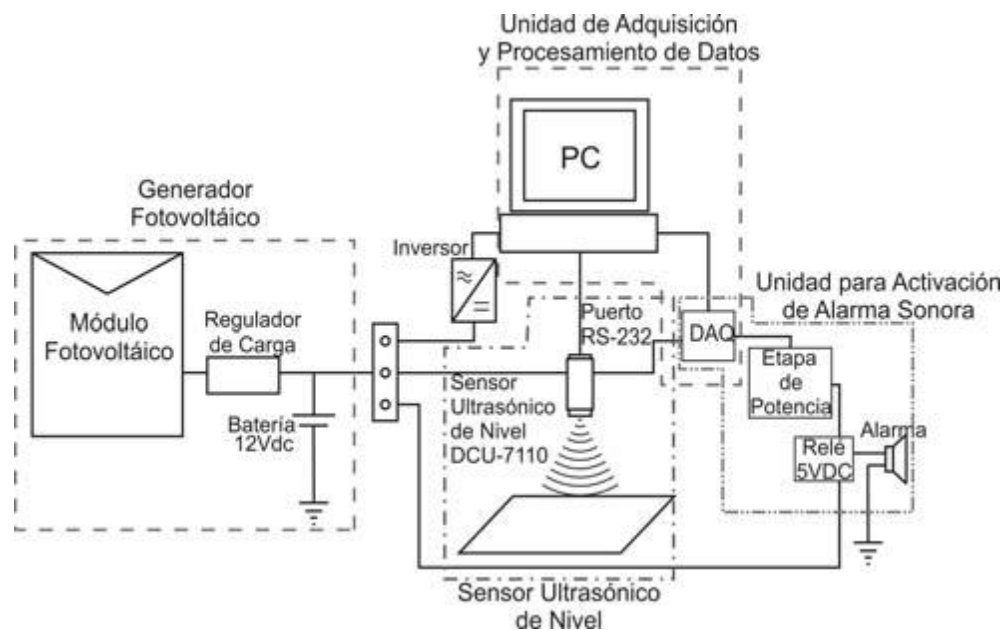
Unidad de Adquisición y Procesamiento de Datos

PC

Generador Fotovoltáico

Inversor

Unidad para Activación de Alarma Sonora

Módulo Fotovoltáico

Regulador de Carga

Puerto RS-232

DAQ

Sensor Ultrasónico de Nivel DCU-7110

Etapa de Potencia

Batería 12Vdc

Relé 5VDC

Alarma

Sensor Ultrasónico de Nivel